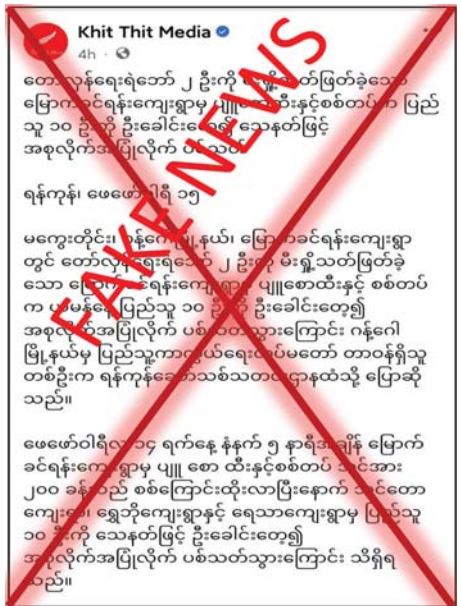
Khit Thit Media
4h · 

တော်လှန်ရေးရဲဘော် ၂ ဦးကို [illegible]ဖြတ်ခဲ့သော မြောက်ခင်ရန်းကျေးရွာမှ ပျူစောထီးနှင့်စစ်တပ်က ပြည်သူ ၁၀ ဦးကို ဦးခေါင်း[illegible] သေနတ်ဖြင့် အစုလိုက်အပြုံလိုက် ပစ်သတ်

ရန်ကုန်၊ ဖေဖော်ဝါရီ ၁၅

မကွေးတိုင်း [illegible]နယ်၊ မြောက်ခင်ရန်းကျေးရွာတွင် တော်လှန်ရေးရဲဘော် ၂ ဦးကို မီးရှို့သတ်ဖြတ်ခဲ့သော မြောက်ခင်ရန်းကျေးရွာ ပျူစောထီးနှင့် စစ်တပ်က ပ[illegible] ပြည်သူ ၁၀ ဦးကို ဦးခေါင်းတွေ၍ အစုလိုက်အပြုံလိုက် ပစ်သတ်သွားကြောင်း ဂန့်ဂေါမြို့နယ်မှ ပြည်သူကာကွယ်ရေးတပ်မတော် တာဝန်ရှိသူ တစ်ဦးက ရန်ကုန်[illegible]သတင်းဌာနထံသို့ ပြောဆိုသည်။

ဖေဖော်ဝါရီလ ၁၄ ရက်နေ့ နံနက် ၅ နာရီအချိန် မြောက်ခင်ရန်းကျေးရွာမှ ပျူ စော ထီးနှင့်စစ်တပ် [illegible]အား ၂၀၀ ခန့်သည် စစ်ကြောင်းထိုးလာပြီးနောက် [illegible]ကျေးရွာ၊ ရွှေဘိုကျေးရွာနှင့် ရေသာကျေးရွာမှ ပြည်သူ ၁၀ ဦးကို သေနတ်ဖြင့် ဦးခေါင်းတွေ၍ အစုလိုက်အပြုံလိုက် ပစ်သတ်သွားကြောင်း သိရှိရသည်။

FAKE NEWS